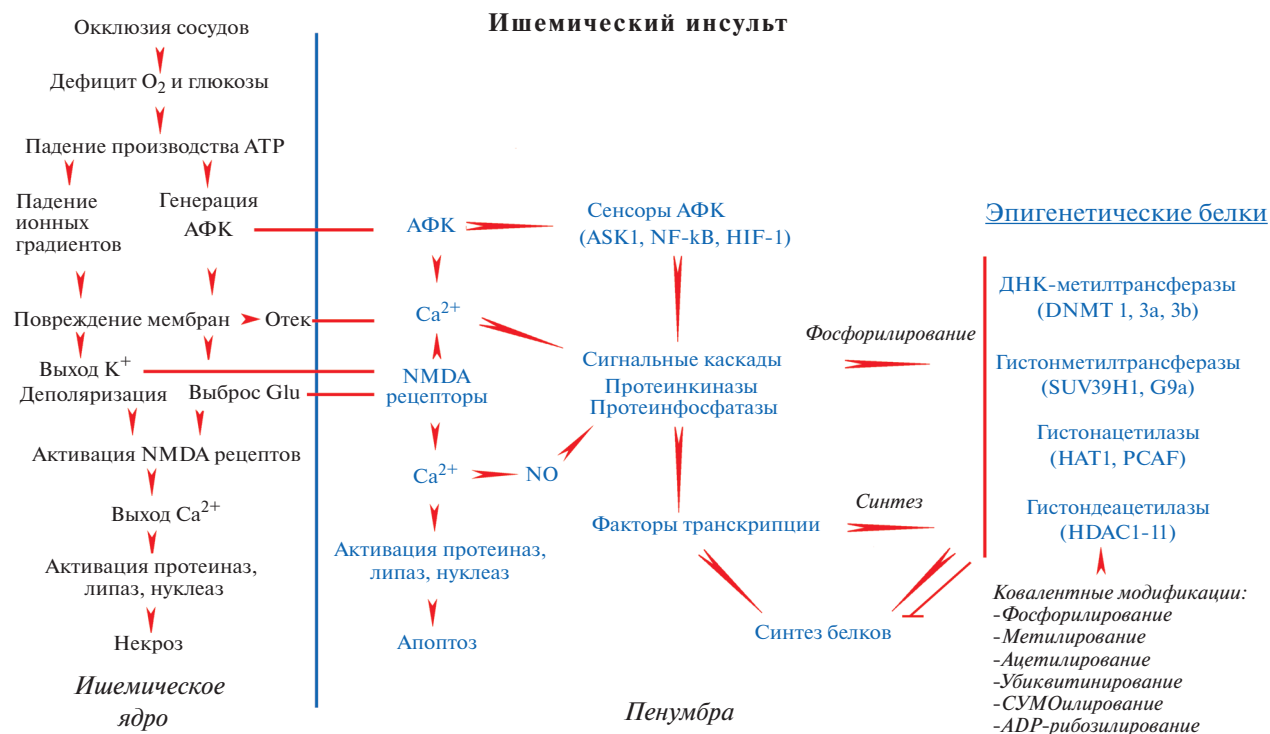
Ишемический инсульт

Окклюзия сосудов

Дефицит $O_2$ и глюкозы

Падение производства ATP

Падение ионных градиентов

Генерация АФК

Повреждение мембран

Отек

Выход $K^+$

Деполяризация

Выброс Glu

Активация NMDA рецептов

Выход $Ca^{2+}$

Активация протеиназ, липаз, нуклеаз

Некроз

Ишемическое ядро

АФК

$Ca^{2+}$

NMDA рецепторы

$Ca^{2+}$

NO

Активация протеиназ, липаз, нуклеаз

Апоптоз

Сенсоры АФК (ASK1, NF-kB, HIF-1)

Сигнальные каскады Протеинкиназы Протеинфосфатазы

Факторы транскрипции

Синтез белков

Пенумбра

Фосфорилирование

Синтез

Эпигенетические белки

ДНК-метилтрансферазы (DNMT 1, 3a, 3b)

Гистонметилтрансферазы (SUV39H1, G9a)

Гистонацетилазы (HAT1, PCAF)

Гистондеацетилазы (HDAC1-11)

Ковалентные модификации:
-Фосфорилирование
-Метилирование
-Ацетилирование
-Убиквитинирование
-СУМОилирование
-ADP-рибозилирование